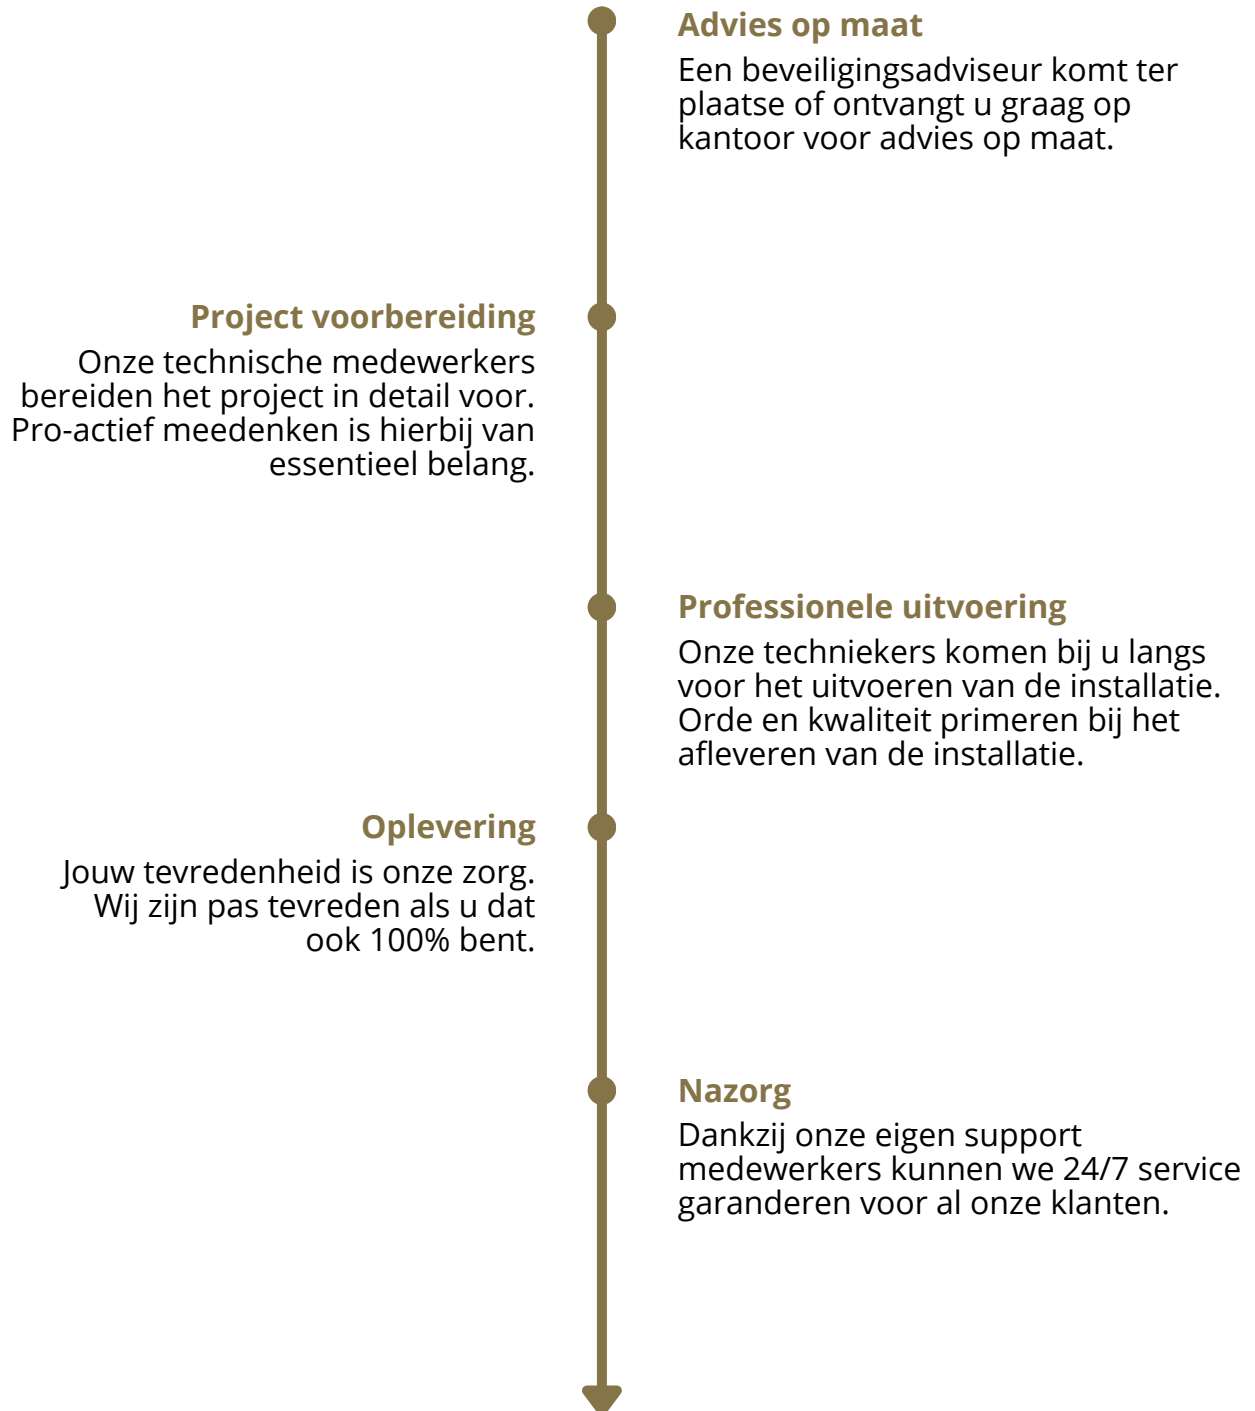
Advies op maat

Een beveiligingsadviseur komt ter plaatse of ontvangt u graag op kantoor voor advies op maat.

Project voorbereiding

Onze technische medewerkers bereiden het project in detail voor. Pro-actief meedenken is hierbij van essentieel belang.

Professionele uitvoering

Onze techniekers komen bij u langs voor het uitvoeren van de installatie. Orde en kwaliteit primeren bij het afleveren van de installatie.

Oplevering

Jouw tevredenheid is onze zorg. Wij zijn pas tevreden als u dat ook 100% bent.

Nazorg

Dankzij onze eigen support medewerkers kunnen we 24/7 service garanderen voor al onze klanten.